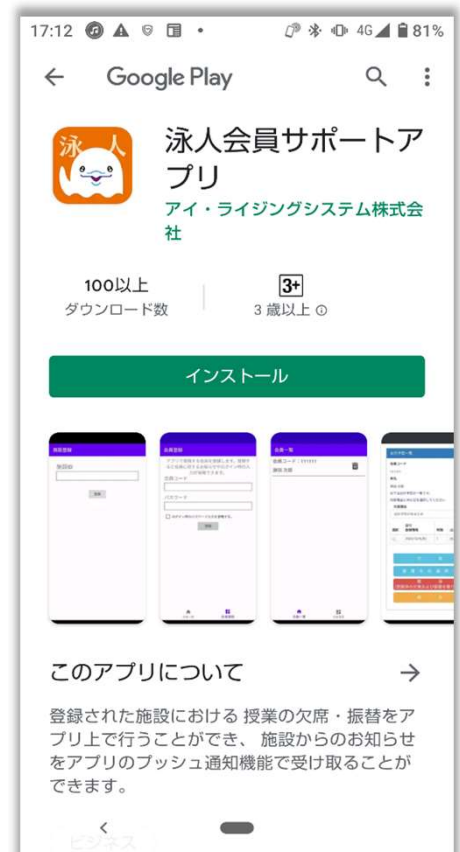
17:12 4G 81%

Google Play

泳人

泳人会員サポートアプリ

アイ・ライジングシステム株式会社

100以上
ダウンロード数

3+
3 歳以上

インストール

施設登録

会員登録

会員一覧

このアプリについて

登録された施設における 授業の欠席・振替をアプリ上で行うことができ、 施設からのお知らせをアプリのプッシュ通知機能で受け取ることができます。

ビジネス